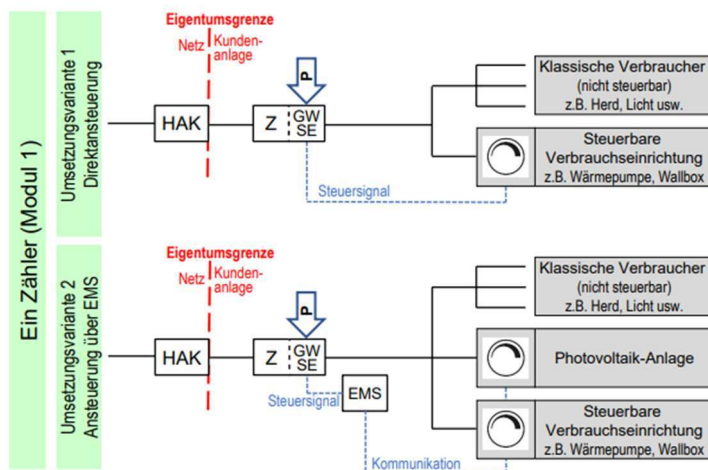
Ein Zähler (Modul 1)

Umsetzungsvariante 1
Direktansteuerung

Eigentumsgrenze
Netz
Kunden-anlage

HAK
Z
P
GW
SE

Klassische Verbraucher
(nicht steuerbar)
z.B. Herd, Licht usw.

Steuerbare Verbrauchseinrichtung
z.B. Wärmepumpe, Wallbox

Steuersignal

Umsetzungsvariante 2
Ansteuerung über EMS

Eigentumsgrenze
Netz
Kunden-anlage

HAK
Z
P
GW
SE

EMS

Steuersignal

Klassische Verbraucher
(nicht steuerbar)
z.B. Herd, Licht usw.

Photovoltaik-Anlage

Steuerbare Verbrauchseinrichtung
z.B. Wärmepumpe, Wallbox

Kommunikation